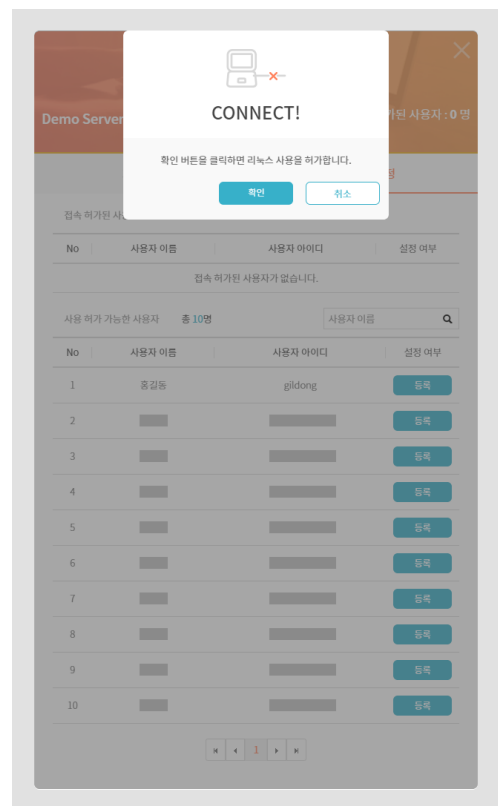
×

Demo Server

가된 사용자 : 0 명

CONNECT!

확인 버튼을 클릭하면 리눅스 사용을 허가합니다.

확인

취소

접속 허가된 사

| No | 사용자 이름 | 사용자 아이디 | 설정 여부 |
|---|---|---|---|
| 접속 허가된 사용자가 없습니다. | | | |

사용 허가 가능한 사용자 총 10명

사용자 이름

| No | 사용자 이름 | 사용자 아이디 | 설정 여부 |
|---|---|---|---|
| 1 | 홍길동 | gildong | 등록 |
| 2 | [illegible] | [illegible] | 등록 |
| 3 | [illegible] | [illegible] | 등록 |
| 4 | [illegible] | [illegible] | 등록 |
| 5 | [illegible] | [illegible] | 등록 |
| 6 | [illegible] | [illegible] | 등록 |
| 7 | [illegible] | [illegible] | 등록 |
| 8 | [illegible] | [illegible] | 등록 |
| 9 | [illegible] | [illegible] | 등록 |
| 10 | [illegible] | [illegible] | 등록 |

1